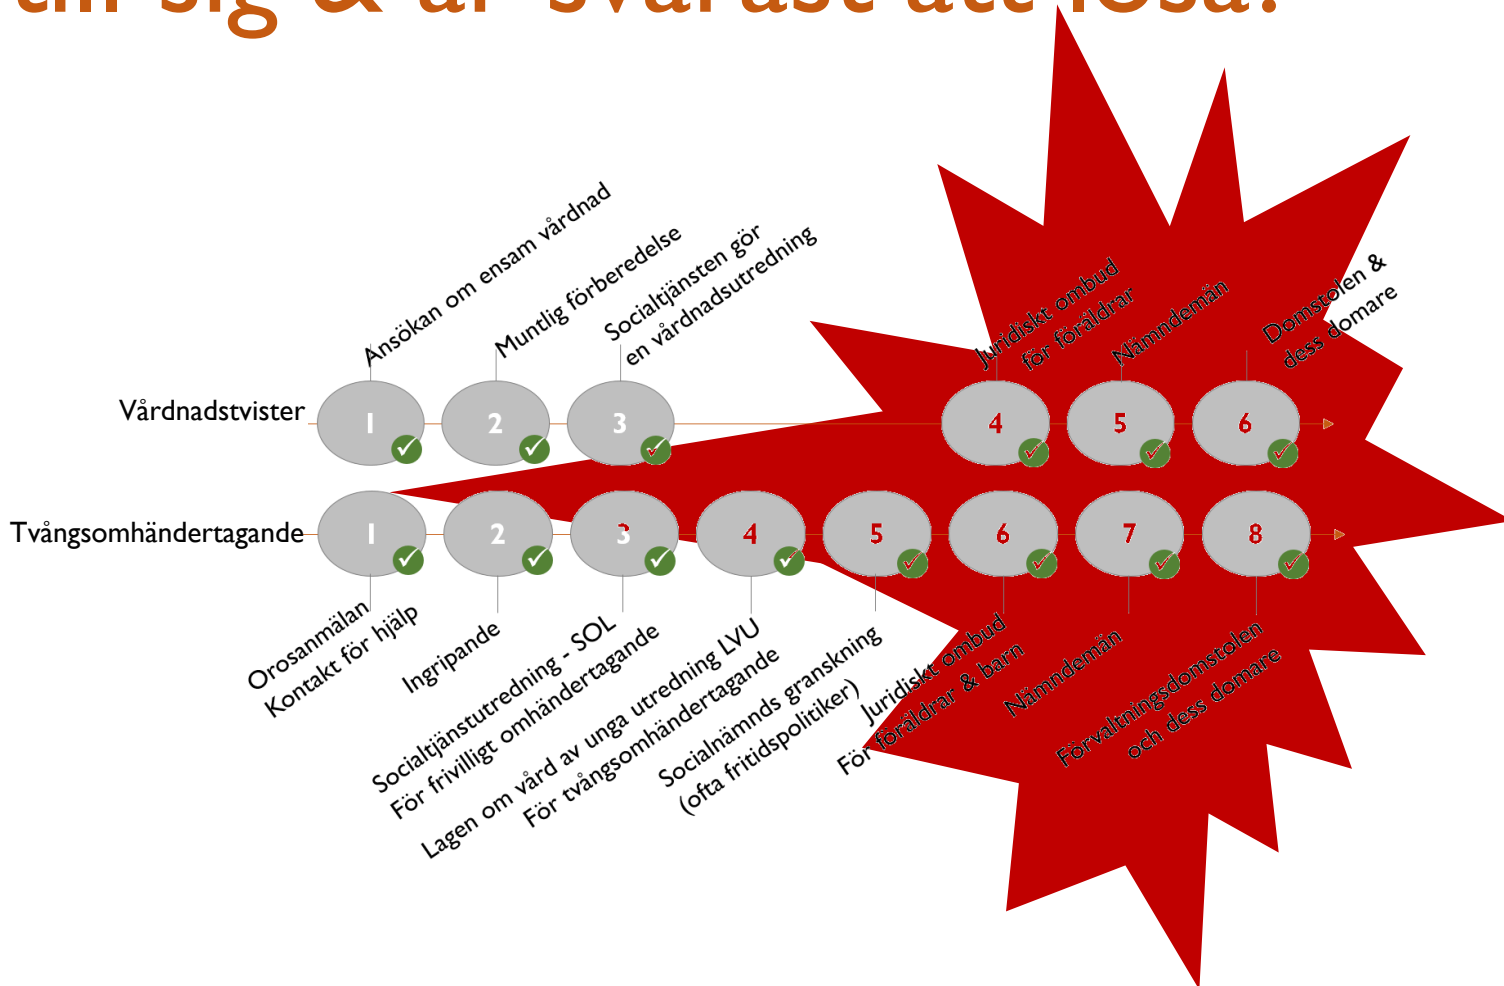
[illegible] sig & är svårast att lösa.

Ansökan om ensam vårdnad

Muntlig förberedelse

Socialtjänsten gör en vårdnadsutredning

Juridiskt ombud för föräldrar

Nämndemän

Domstolen & dess domare

Vårdnadstvister

1 2 3 4 5 6

Tvångsomhändertagande

1 2 3 4 5 6 7 8

Orosanmälan Kontakt för hjälp

Ingripande

Socialtjänstutredning - SOL För frivilligt omhändertagande

Lagen om vård av unga utredning LVU För tvångsomhändertagande

Socialnämnds granskning (ofta fritidspolitiker)

Juridiskt ombud För föräldrar & barn

Nämndemän

Förvaltningsdomstolen och dess domare